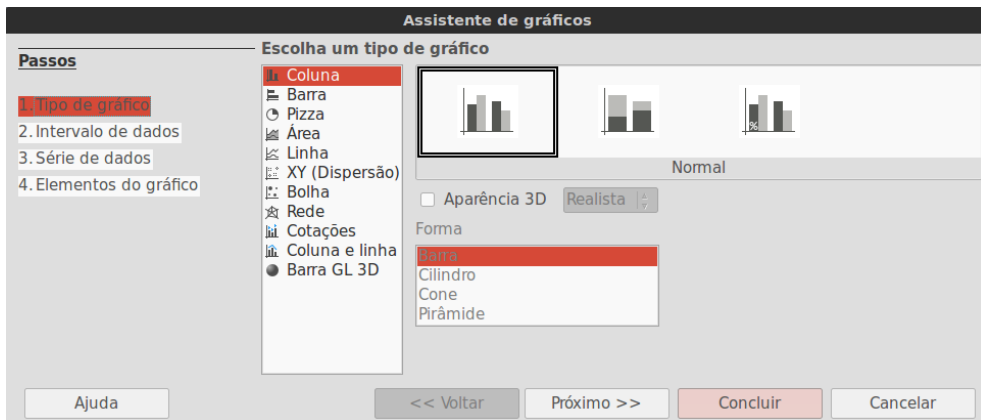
Assistente de gráficos

Passos

1. Tipo de gráfico
2. Intervalo de dados
3. Série de dados
4. Elementos do gráfico

Escolha um tipo de gráfico

Coluna
Barra
Pizza
Área
Linha
XY (Dispersão)
Bolha
Rede
Cotações
Coluna e linha
Barra GL 3D

%

Normal

Aparência 3D
Realista

Forma

Barra
Cilindro
Cone
Pirâmide

Ajuda
<< Voltar
Próximo >>
Concluir
Cancelar